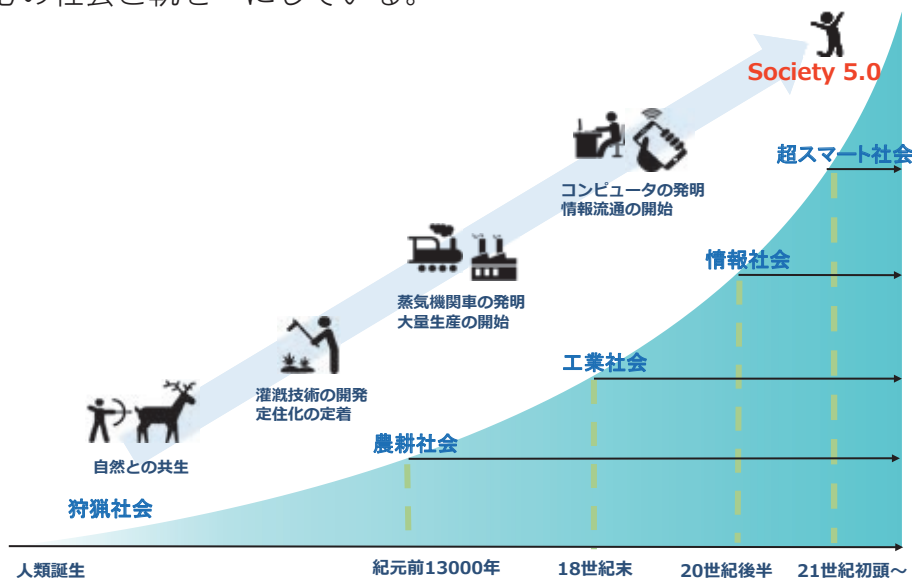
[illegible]の社会を新たにしている。

Society 5.0

超スマート社会

コンピュータの発明
情報流通の開始

情報社会

蒸気機関車の発明
大量生産の開始

工業社会

灌漑技術の開発
定住化の定着

農耕社会

自然との共生

狩猟社会

人類誕生
紀元前13000年
18世紀末
20世紀後半
21世紀初頭～